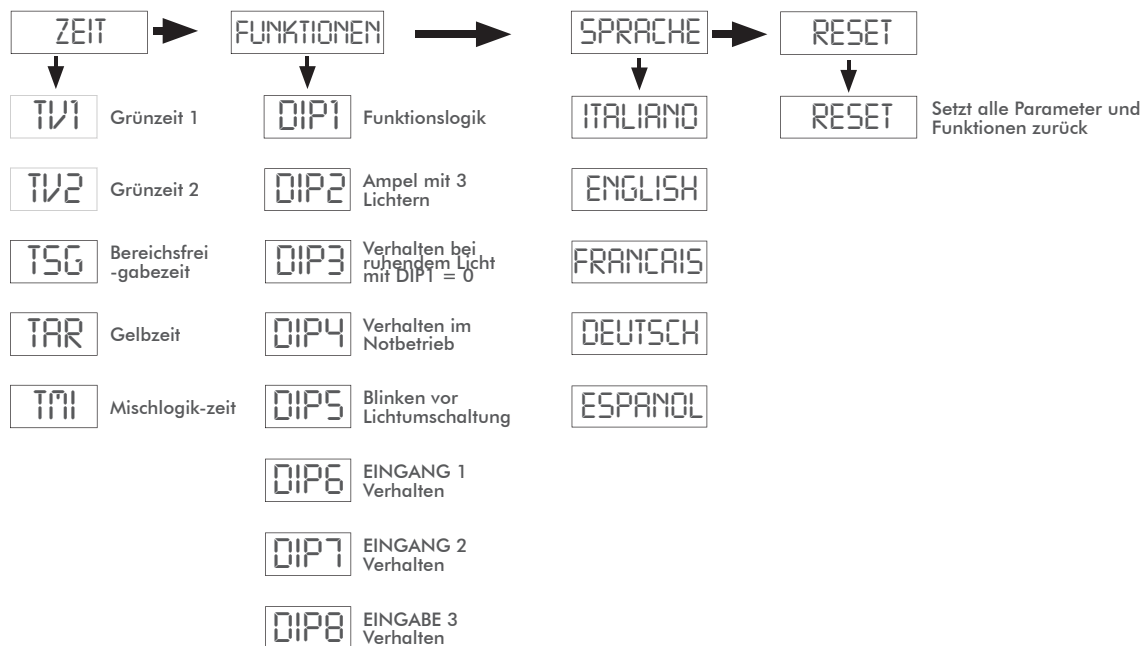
ZEIT

FUNKTIONEN

SPRACHE

RESET

TV1 Grünzeit 1

TV2 Grünzeit 2

TSG Bereichsfrei -gabezeit

TAR Gelbzeit

TMI Mischlogik-zeit

DIP1 Funktionslogik

DIP2 Ampel mit 3 Lichtern

DIP3 Verhalten bei ruhendem Licht mit DIP1 = 0

DIP4 Verhalten im Notbetrieb

DIP5 Blinken vor Lichtumschaltung

DIP6 EINGANG 1 Verhalten

DIP7 EINGANG 2 Verhalten

DIP8 EINGABE 3 Verhalten

ITALIANO

ENGLISH

FRANCAIS

DEUTSCH

ESPANOL

RESET Setzt alle Parameter und Funktionen zurück